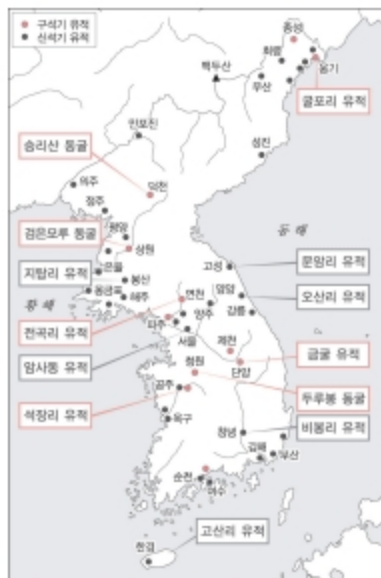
구석기 유적
신석기 유적

웅기
회령
무산
백두산
굴포리 유적
성진
승리산 동굴
인모진
덕천
의주
정주
검은모루 동굴
평양
상원
지탑리 유적
온천
봉산
동해
고성
문암리 유적
황해
몽금포
해주
양양
강릉
오산리 유적
연천
전곡리 유적
양주
파주
서울
제천
금굴 유적
암사동 유적
단양
청원
두루봉 동굴
공주
석장리 유적
옥구
창녕
비봉리 유적
김해
부산
순천
여수
고산리 유적
한경